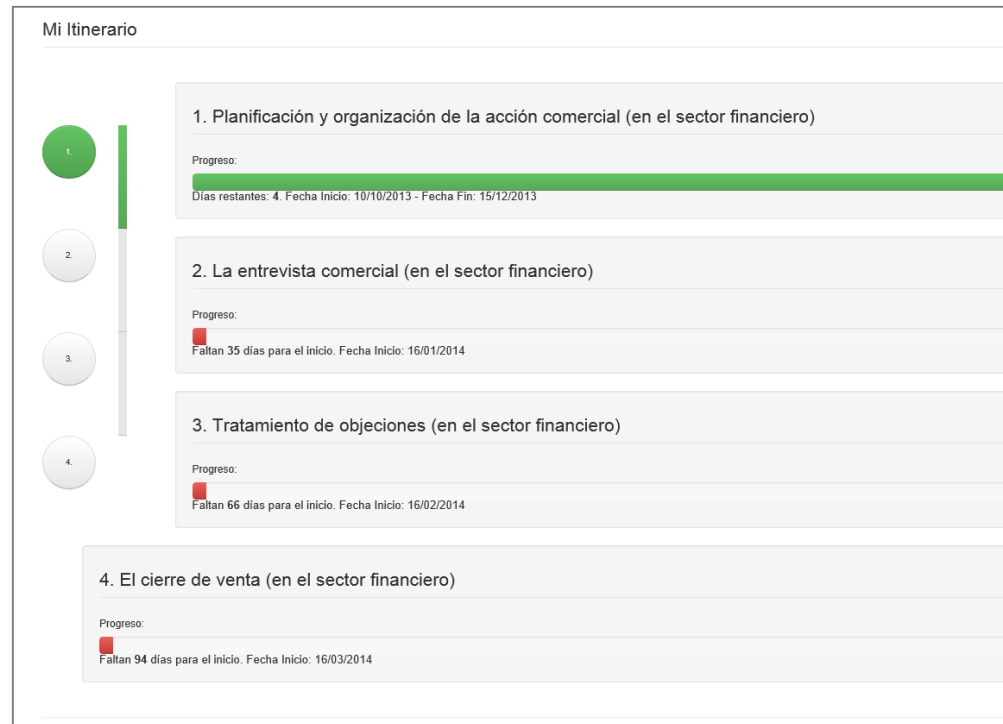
Mi Itinerario

1.

2.

3.

4.

1. Planificación y organización de la acción comercial (en el sector financiero)

Progreso:

Días restantes: 4. Fecha Inicio: 10/10/2013 - Fecha Fin: 15/12/2013

2. La entrevista comercial (en el sector financiero)

Progreso:

Faltan 35 días para el inicio. Fecha Inicio: 16/01/2014

3. Tratamiento de objeciones (en el sector financiero)

Progreso:

Faltan 66 días para el inicio. Fecha Inicio: 16/02/2014

4. El cierre de venta (en el sector financiero)

Progreso:

Faltan 94 días para el inicio. Fecha Inicio: 16/03/2014